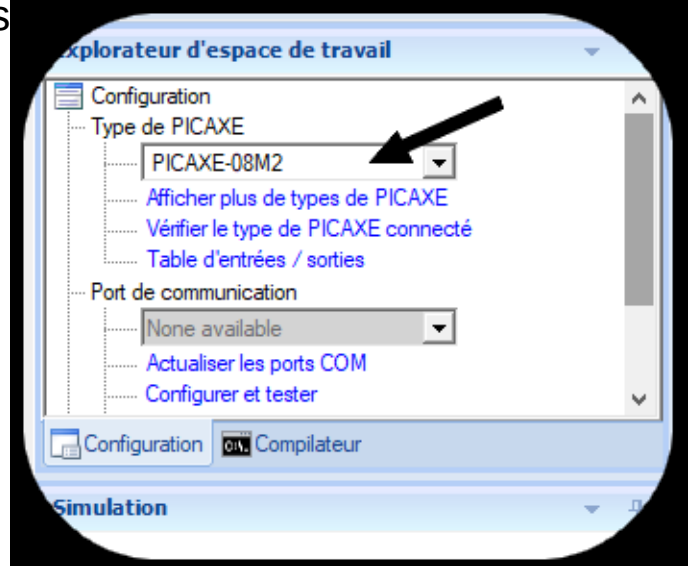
S
xplorateur d'espace de travail

Configuration
Type de PICAXE
PICAXE-08M2
Afficher plus de types de PICAXE
Vérifier le type de PICAXE connecté
Table d'entrées / sorties
Port de communication
None available
Actualiser les ports COM
Configurer et tester

Configuration
Compilateur

Simulation